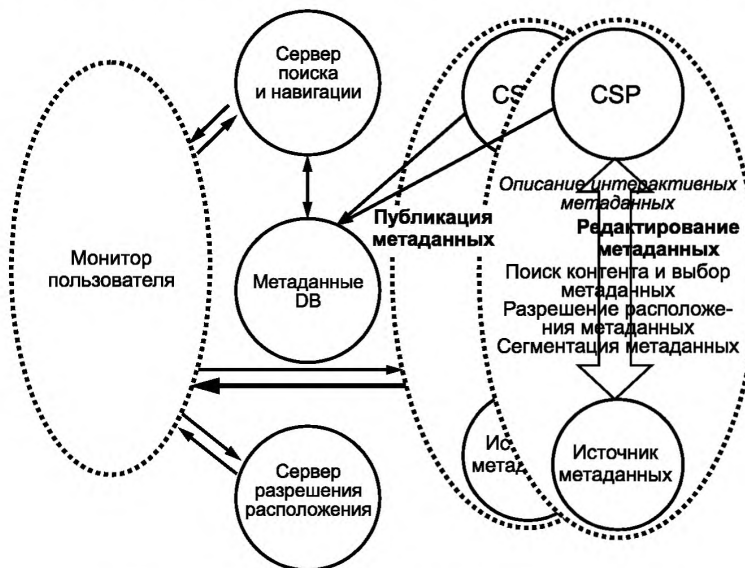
Сервер поиска и навигации

CS

CSP

Описание интерактивных метаданных

Публикация метаданных

Редактирование метаданных

Монитор пользователя

Метаданные DB

Поиск контента и выбор метаданных
Разрешение расположения метаданных
Сегментация метаданных

Ис метад

Источник метаданных

Сервер разрешения расположения